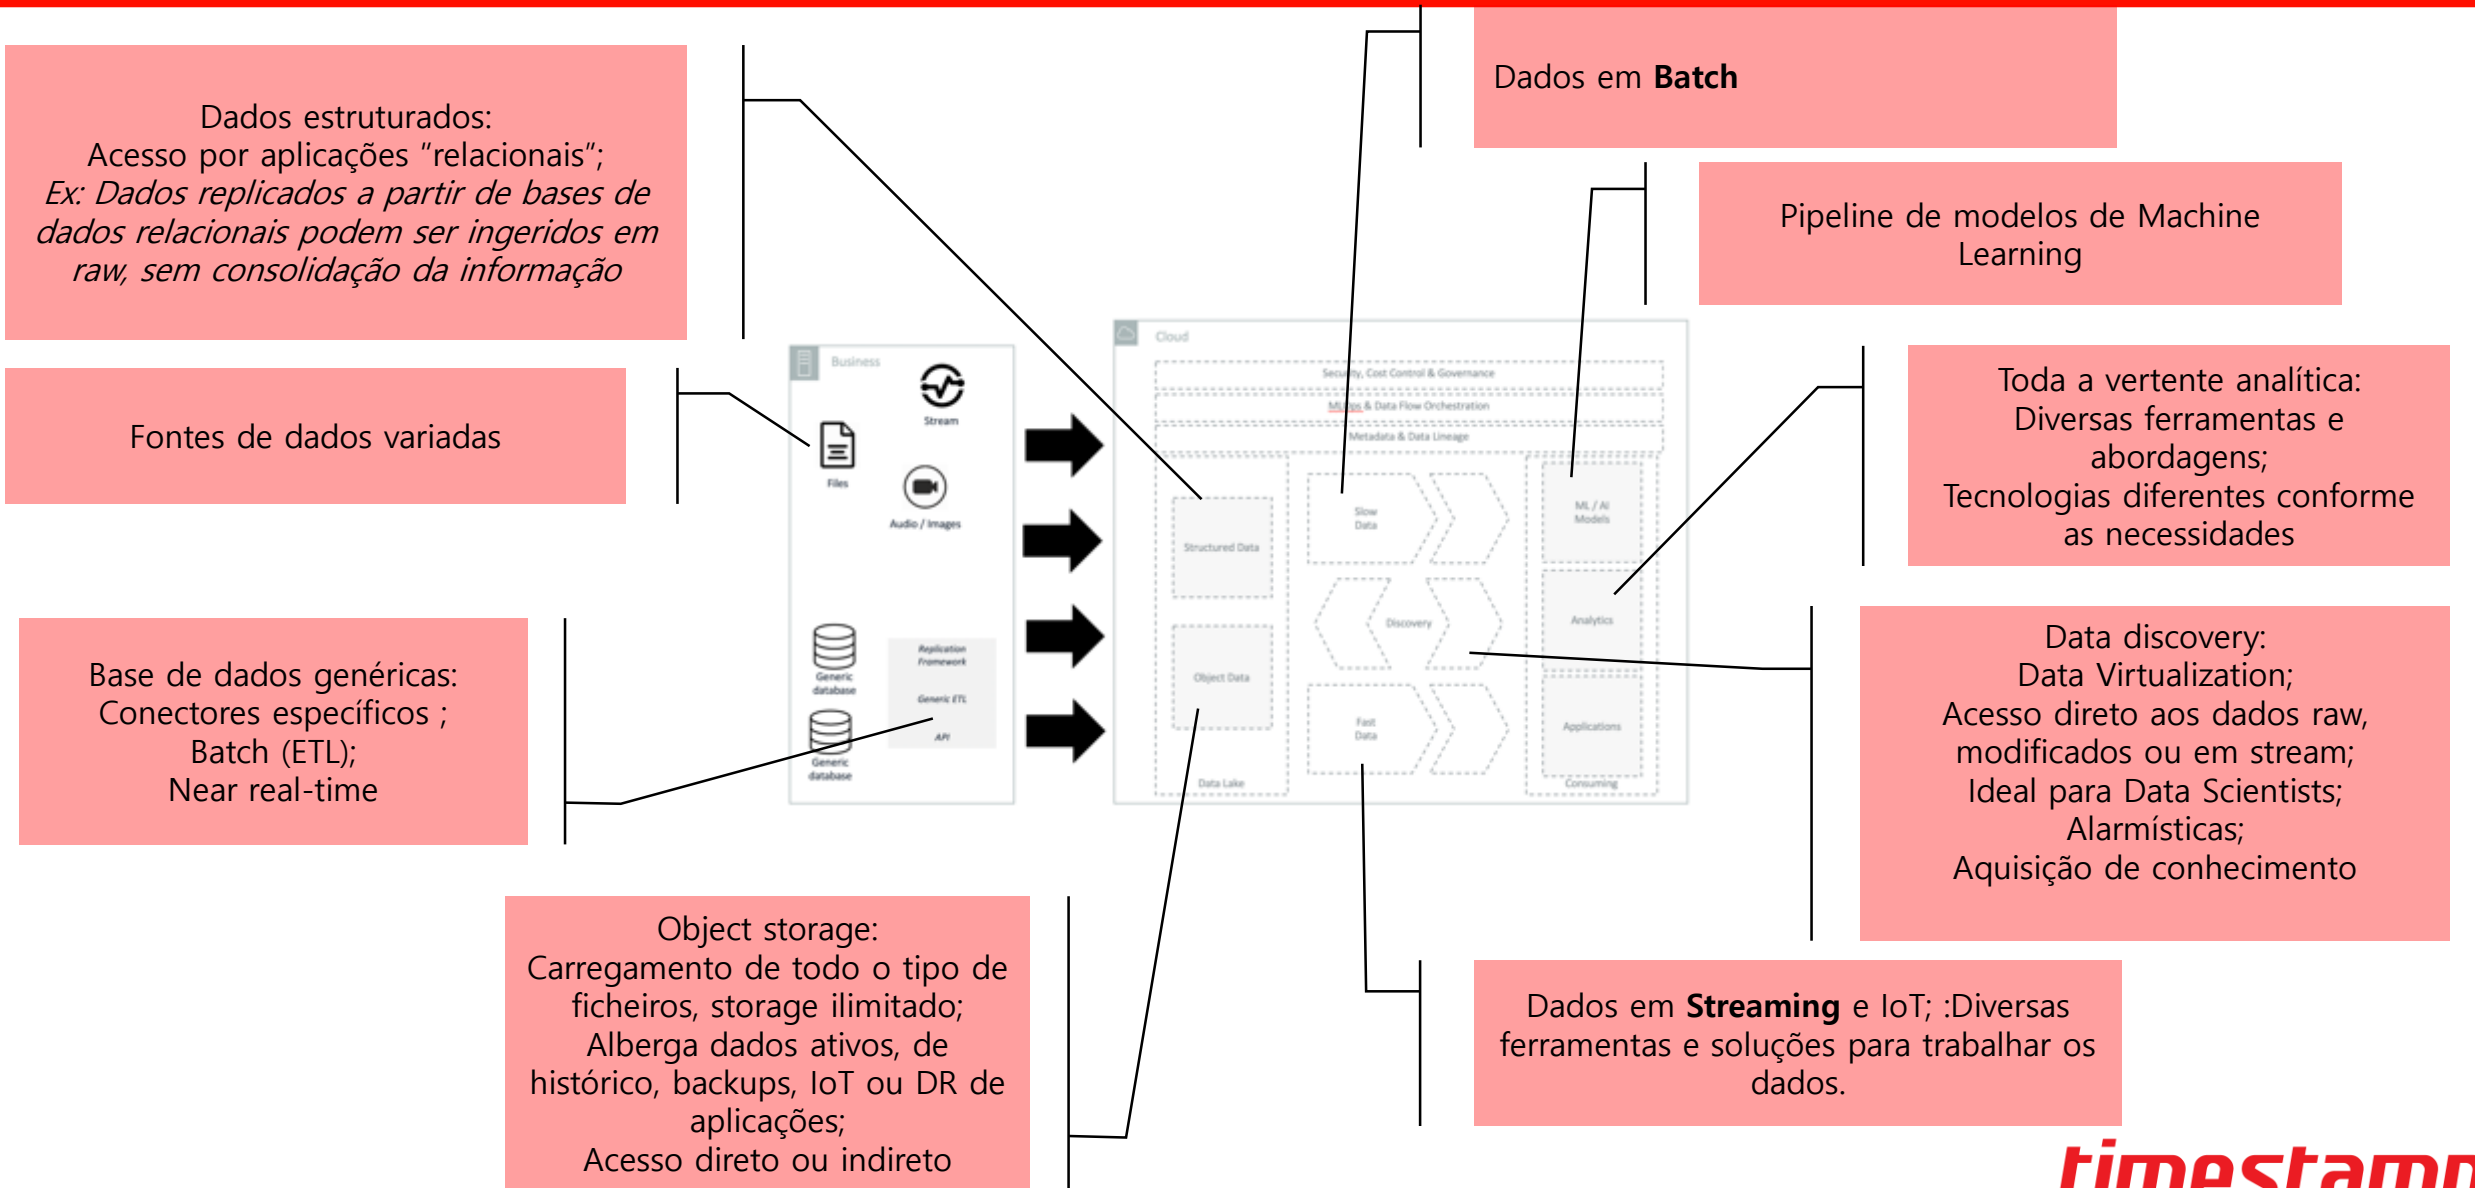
Dados estruturados:
Acesso por aplicações "relacionais";
*Ex: Dados replicados a partir de bases de dados relacionais podem ser ingeridos em raw, sem consolidação da informação*

Fontes de dados variadas

Base de dados genéricas:
Conectores específicos ;
Batch (ETL);
Near real-time

Object storage:
Carregamento de todo o tipo de ficheiros, storage ilimitado;
Alberga dados ativos, de histórico, backups, IoT ou DR de aplicações;
Acesso direto ou indireto

Dados em **Batch**

Pipeline de modelos de Machine Learning

Toda a vertente analítica:
Diversas ferramentas e abordagens;
Tecnologias diferentes conforme as necessidades

Data discovery:
Data Virtualization;
Acesso direto aos dados raw, modificados ou em stream;
Ideal para Data Scientists;
Alarmísticas;
Aquisição de conhecimento

Dados em **Streaming** e IoT; :Diversas ferramentas e soluções para trabalhar os dados.

Business
Stream
Files
Audio / Images
Generic database
Replication Framework
Generic ETL
API
Generic database

Cloud
Security, Cost Control & Governance
MLOps & Data Flow Orchestration
Metadata & Data Lineage
Structured Data
Object Data
Data Lake
Slow Data
Discovery
Fast Data
ML / AI Models
Analytics
Applications
Consuming

timestamp